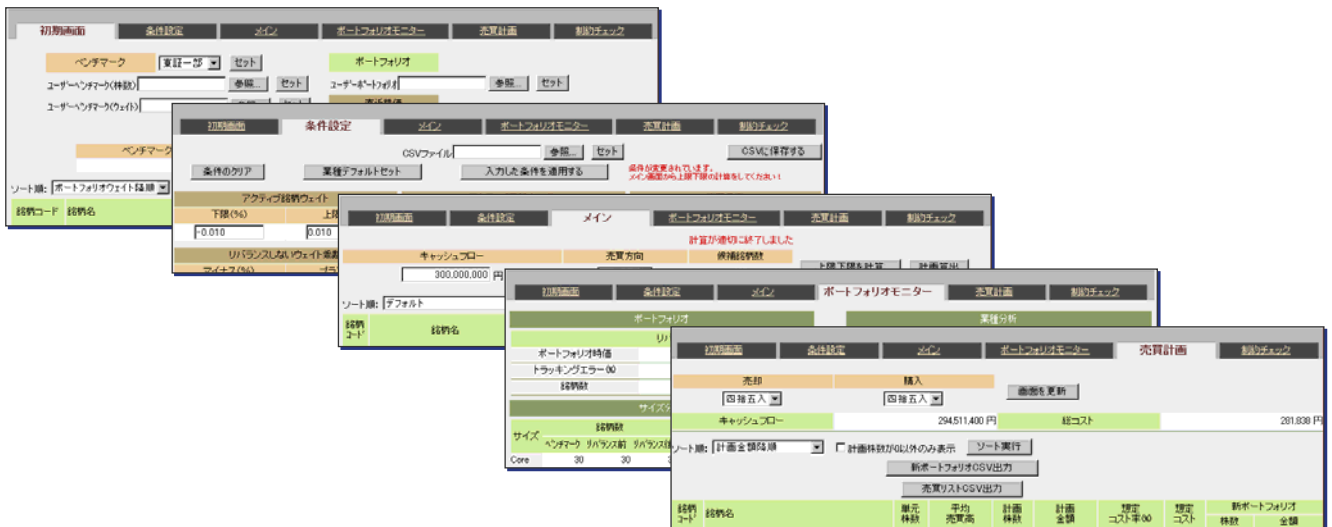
初期画面 条件設定 メイン ポートフォリオモニター 売買計画 制約チェック

ベンチマーク 東証一部 セット ポートフォリオ
ユーザーベンチマーク(株数) 参照... セット ユーザーポートフォリオ 参照... セット
ユーザーベンチマーク(ウェイト) 参照... セット

ベンチマーク

ソート順: ポートフォリオウェイト降順

銘柄コード 銘柄名

初期画面 条件設定 メイン ポートフォリオモニター 売買計画 制約チェック

CSVファイル 参照... セット CSVに保存する
条件のクリア 業種デフォルトセット 入力した条件を適用する 条件が変更されています。メイン画面から上限下限の計算をしてください！

アクティブ銘柄ウェイト
下限(%) 上限
-0.010 0.010

リバランスしないウェイト乖離
マイナス(%) プラス

初期画面 条件設定 メイン ポートフォリオモニター 売買計画 制約チェック

計算が適切に終了しました
キャッシュフロー 売買方向 候補銘柄数
300,000,000 円 上限下限を計算 計画算出

ソート順: デフォルト

銘柄コード 銘柄名

初期画面 条件設定 メイン ポートフォリオモニター 売買計画 制約チェック

ポートフォリオ 業種分析
リ
ポートフォリオ時価
トラッキングエラー(%)
銘柄数
サイズ
サイズ 銘柄数
ベンチマーク リバランス前 リバランス後
Core 30 30

初期画面 条件設定 メイン ポートフォリオモニター 売買計画 制約チェック

売却 購入
四捨五入 四捨五入 画面を更新
キャッシュフロー 294,511,400 円 総コスト 281,838 円

ソート順: 計画金額降順 計画株数が0以外のみ表示 ソート実行
新ポートフォリオCSV出力
売買リストCSV出力

| 銘柄コード | 銘柄名 | 単元株数 | 平均売買高 | 計画株数 | 計画金額 | 想定コスト率(%) | 想定コスト | 新ポートフォリオ 株数 | 金額 |